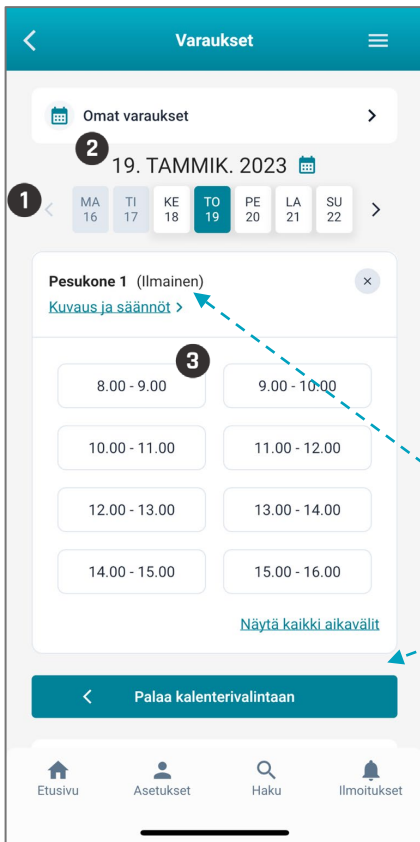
Varaukset

Omat varaukset

2

19. TAMMIK. 2023

1

| MA 16 | TI 17 | KE 18 | TO 19 | PE 20 | LA 21 | SU 22 |
|---|---|---|---|---|---|---|

Pesukone 1 (Ilmainen)

Kuvaus ja säännöt >

3

| 8.00 - 9.00 | 9.00 - 10.00 |
|---|---|
| 10.00 - 11.00 | 11.00 - 12.00 |
| 12.00 - 13.00 | 13.00 - 14.00 |
| 14.00 - 15.00 | 15.00 - 16.00 |

Näytä kaikki aikavälit

Palaa kalenterivalintaan

Etusivu Asetukset Haku Ilmoitukset